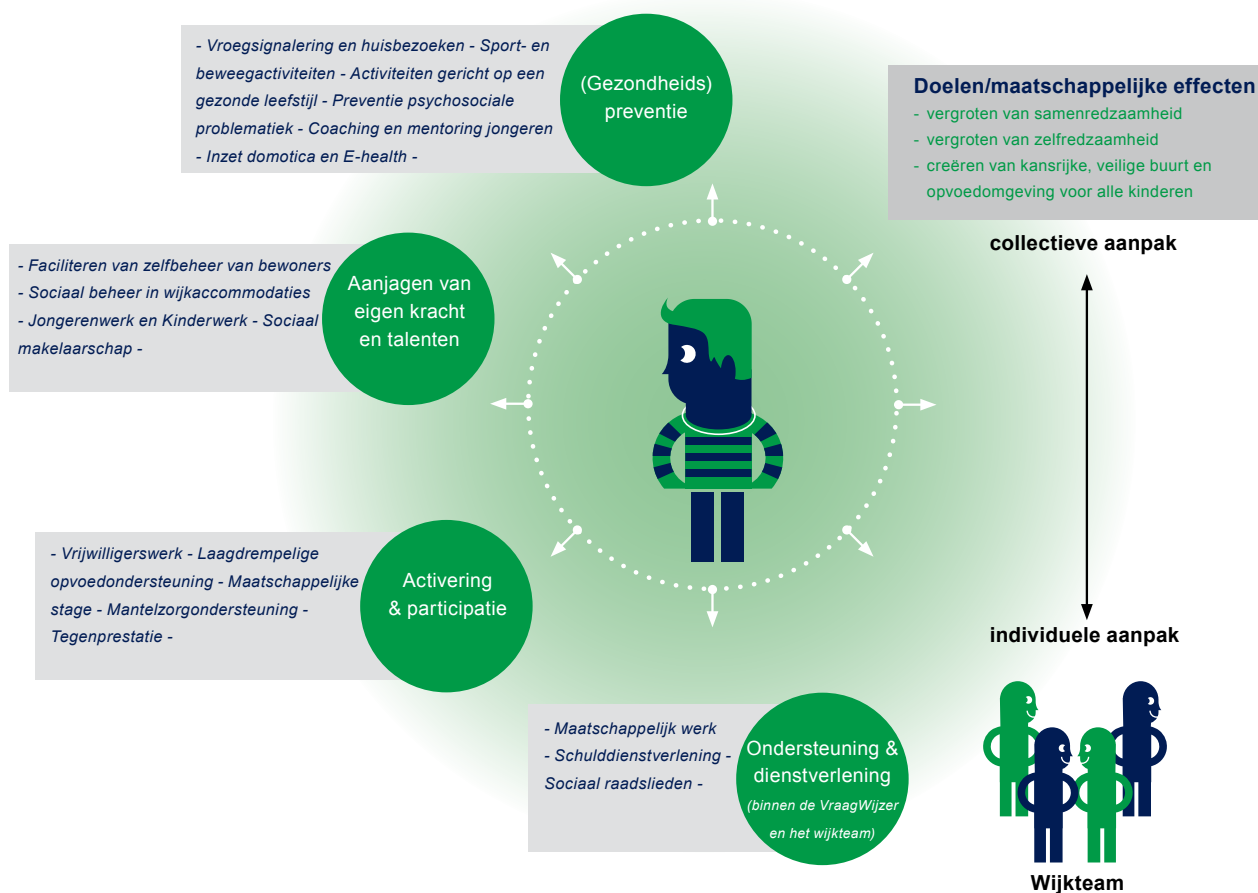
- Vroegsignalering en huisbezoeken - Sport- en beweegactiviteiten - Activiteiten gericht op een gezonde leefstijl - Preventie psychosociale problematiek - Coaching en mentoring jongeren - Inzet domotica en E-health -

(Gezondheids) preventie

Doelen/maatschappelijke effecten
- vergroten van samenredzaamheid
- vergroten van zelfredzaamheid
- creëren van kansrijke, veilige buurt en opvoedomgeving voor alle kinderen

collectieve aanpak

- Faciliteren van zelfbeheer van bewoners
- Sociaal beheer in wijkaccommodaties
- Jongerenwerk en Kinderwerk - Sociaal makelaarschap -

Aanjagen van eigen kracht en talenten

- Vrijwilligerswerk - Laagdrempelige opvoedondersteuning - Maatschappelijke stage - Mantelzorgondersteuning - Tegenprestatie -

Activering & participatie

individuele aanpak

- Maatschappelijk werk
- Schulddienstverlening -
Sociaal raadslieden -

Ondersteuning & dienstverlening
(binnen de VraagWijzer en het wijkteam)

Wijkteam